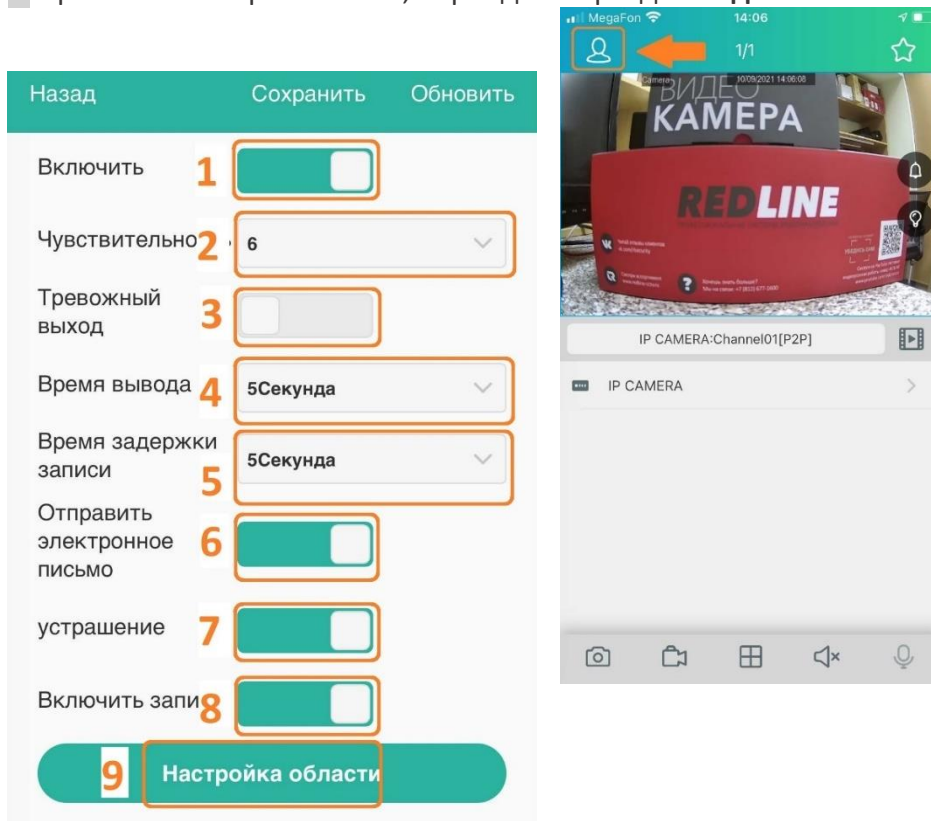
Назад Сохранить Обновить

Включить 1

Чувствительно 2 6

Тревожный выход 3

Время вывода 4 5Секунда

Время задержки записи 5 5Секунда

Отправить электронное письмо 6

устрашение 7

Включить запи 8

9 Настройка области

MegaFon 14:06

1/1

Camera 10/09/2021 14:06:08

ВИДЕО КАМЕРА

REDLINE

IP CAMERA:Channel01[P2P]

IP CAMERA